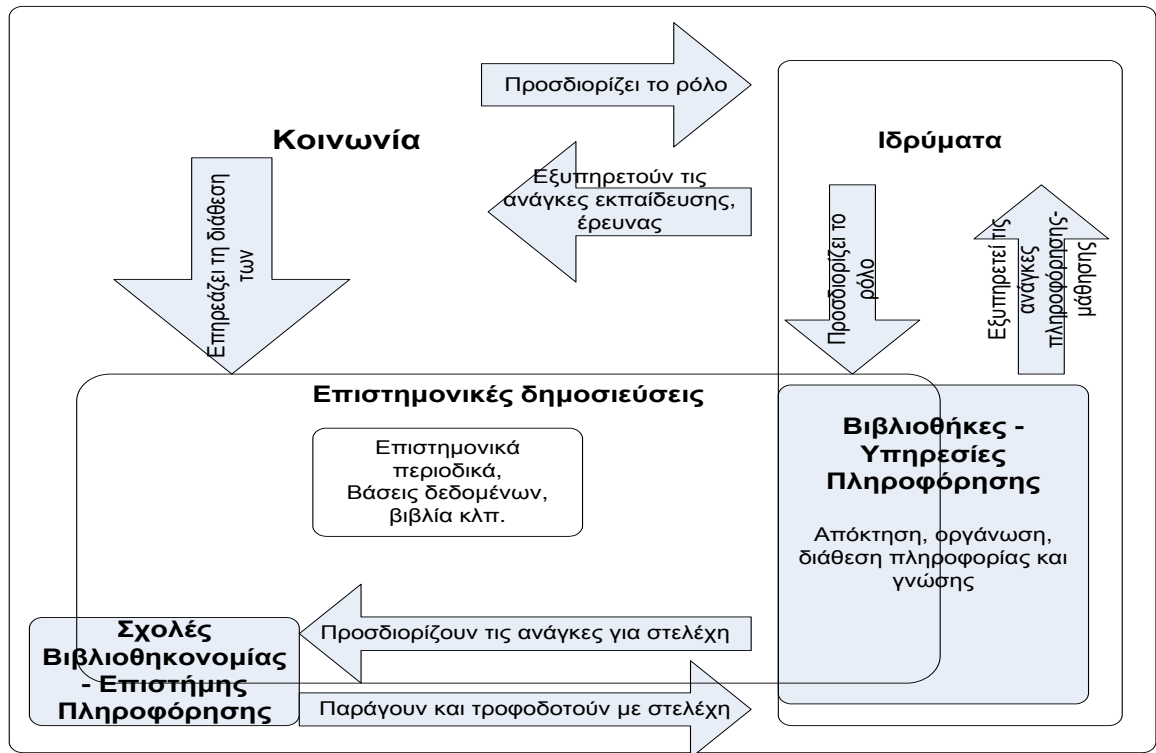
Προσδιορίζει το ρόλο

Κοινωνία

Ιδρύματα

Εξυπηρετούν τις ανάγκες εκπαίδευσης, έρευνας

Επηρεάζει τη διάθεση των

Προσδιορίζει το ρόλο

Εξυπηρετεί τις ανάγκες πληροφόρησης-μάθησης

Επιστημονικές δημοσιεύσεις

Επιστημονικά περιοδικά, Βάσεις δεδομένων, βιβλία κλπ.

Βιβλιοθήκες - Υπηρεσίες Πληροφόρησης

Απόκτηση, οργάνωση, διάθεση πληροφορίας και γνώσης

Σχολές Βιβλιοθηκονομίας - Επιστήμης Πληροφόρησης

Προσδιορίζουν τις ανάγκες για στελέχη

Παράγουν και τροφοδοτούν με στελέχη